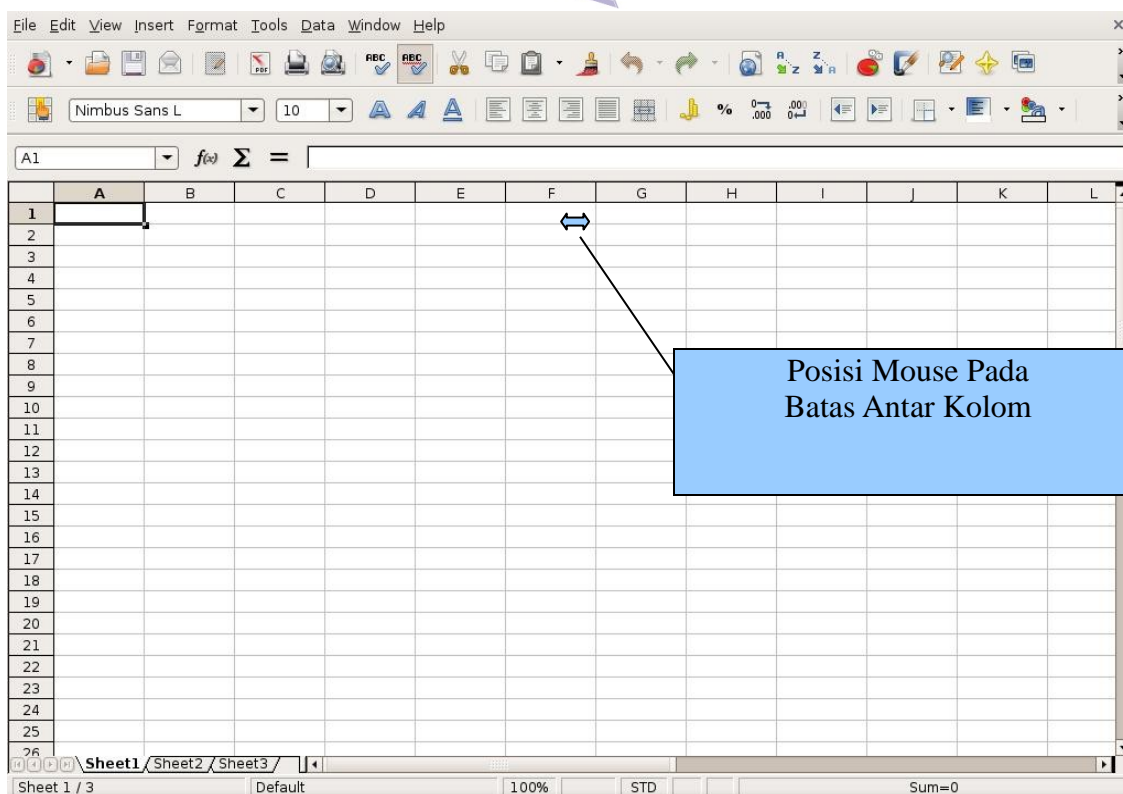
File Edit View Insert Format Tools Data Window Help

Nimbus Sans L 10

A1 $f(x)$ $\Sigma$ =

| | A | B | C | D | E | F | G | H | I | J | K | L |
|---|---|---|---|---|---|---|---|---|---|---|---|---|
| 1 | | | | | | | | | | | | |
| 2 | | | | | | | | | | | | |
| 3 | | | | | | | | | | | | |
| 4 | | | | | | | | | | | | |
| 5 | | | | | | | | | | | | |
| 6 | | | | | | | | | | | | |
| 7 | | | | | | | | | | | | |
| 8 | | | | | | | | | | | | |
| 9 | | | | | | | | | | | | |
| 10 | | | | | | | | | | | | |
| 11 | | | | | | | | | | | | |
| 12 | | | | | | | | | | | | |
| 13 | | | | | | | | | | | | |
| 14 | | | | | | | | | | | | |
| 15 | | | | | | | | | | | | |
| 16 | | | | | | | | | | | | |
| 17 | | | | | | | | | | | | |
| 18 | | | | | | | | | | | | |
| 19 | | | | | | | | | | | | |
| 20 | | | | | | | | | | | | |
| 21 | | | | | | | | | | | | |
| 22 | | | | | | | | | | | | |
| 23 | | | | | | | | | | | | |
| 24 | | | | | | | | | | | | |
| 25 | | | | | | | | | | | | |
| 26 | | | | | | | | | | | | |

Posisi Mouse Pada Batas Antar Kolom

Sheet1 Sheet2 Sheet3

Sheet 1 / 3 Default 100% STD Sum=0